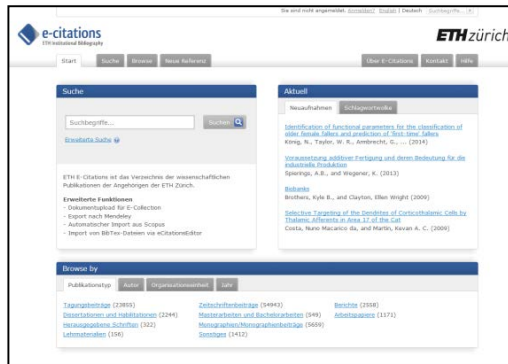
Sie sind nicht angemeldet. Anmelden | English | Deutsch Suchbegriffe...

e-citations
ETH Institutional Bibliography

ETHzürich

Start Suche Browse Neue Referenz

Über E-Citations Kontakt Hilfe

Suche

Suchbegriffe... Suchen

Erweiterte Suche

ETH E-Citations ist das Verzeichnis der wissenschaftlichen Publikationen der Angehörigen der ETH Zürich.

Erweiterte Funktionen
- Dokumentupload für E-Collection
- Export nach Mendeley
- Automatischer Import aus Scopus
- Import von BibTex-Dateien via eCitationsEditor

Aktuell

Neuaufnahmen Schlagwortwolke

Identification of functional parameters for the classification of older female fallers and prediction of 'first-time' fallers
König, N., Taylor, W. R., Armbrecht, G., ... (2014)

Voraussetzung additiver Fertigung und deren Bedeutung für die industrielle Produktion
Spierings, A.B., and Wegener, K. (2013)

Biobanks
Brothers, Kyle B., and Clayton, Ellen Wright (2009)

Selective Targeting of the Dendrites of Corticothalamic Cells by Thalamic Afferents in Area 17 of the Cat
Costa, Nuno Macarico da, and Martin, Kevan A. C. (2009)

Browse by

Publikationstyp Autor Organisationseinheit Jahr

Tagungsbeiträge (23855)
Dissertationen und Habilitationen (2244)
Herausgegebene Schriften (322)
Lehrmaterialien (156)

Zeitschriftenbeiträge (54943)
Masterarbeiten und Bachelorarbeiten (549)
Monographien/Monographienbeiträge (5659)
Sonstiges (1412)

Berichte (2558)
Arbeitspapiere (1171)